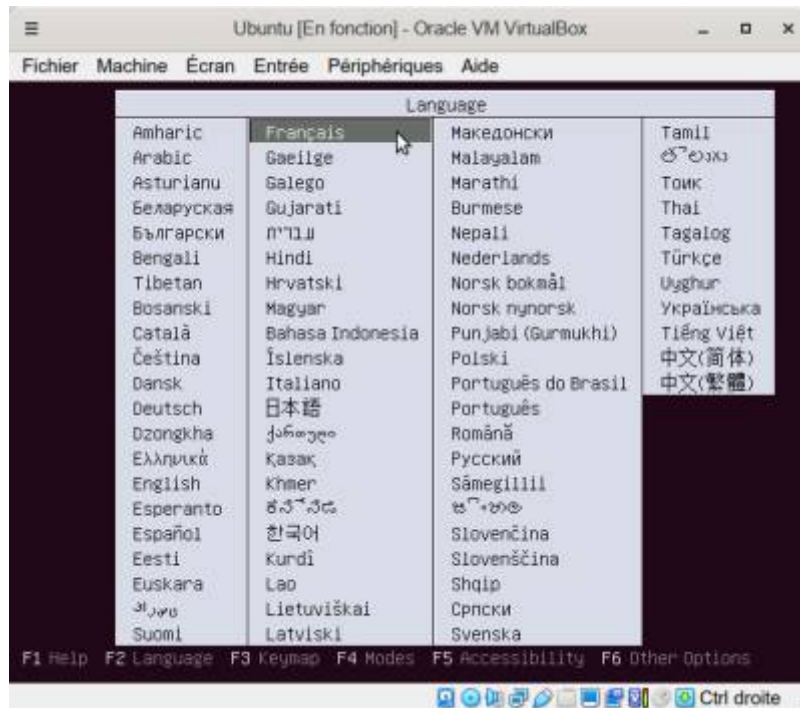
Ubuntu [En fonction] - Oracle VM VirtualBox

Fichier Machine Écran Entrée Périphériques Aide

Language

Amharic
Arabic
Asturianu
Беларуская
Български
Bengali
Tibetan
Bosanski
Català
Čeština
Dansk
Deutsch
Dzongkha
Ελληνικά
English
Esperanto
Español
Eesti
Euskara
فارسی
Suomi

Français
Gaeilge
Galego
Gujarati
עברית
Hindi
Hrvatski
Magyar
Bahasa Indonesia
Íslenska
Italiano
日本語
ქართული
Қазақ
Khmer
ಕನ್ನಡ
한국어
Kurdî
Lao
Lietuviškai
Latviski

Македонски
Malayalam
Marathi
Burmese
Nepali
Nederlands
Norsk bokmål
Norsk nynorsk
Punjabi (Gurmukhi)
Polski
Português do Brasil
Português
Română
Русский
Sámegillii
සිංහල
Slovenčina
Slovenščina
Shqip
Српски
Svenska

Tamil
తెలుగు
Тоҷикӣ
Thai
Tagalog
Türkçe
Uyghur
Українська
Tiếng Việt
中文(简体)
中文(繁體)

F1 Help F2 Language F3 Keymap F4 Modes F5 Accessibility F6 Other Options

Ctrl droite